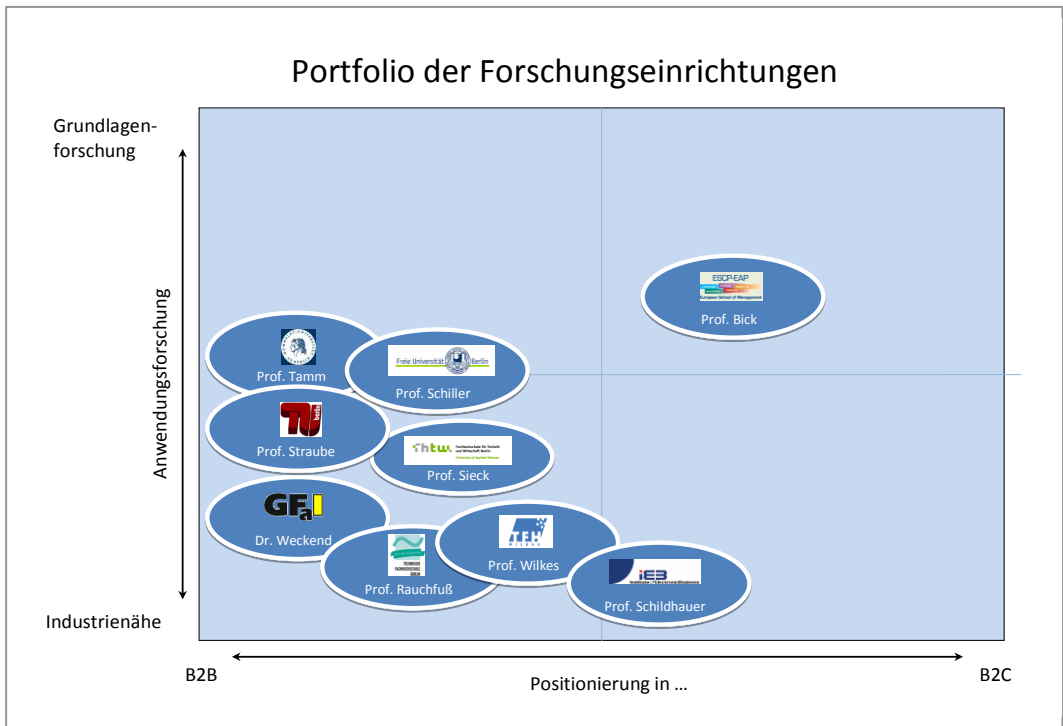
Portfolio der Forschungseinrichtungen

Grundlagenforschung

Anwendungsforschung

Industrienähe

ESCP-EAP
European School of Management
Prof. Bick

Prof. Tamm

Freie Universität Berlin
Prof. Schiller

TU berlin
Prof. Straube

htw Fachhochschule für Technik und Wirtschaft Berlin University of Applied Sciences
Prof. Sieck

GFaI
Dr. Weckend

TECHNISCHE FACHHOCHSCHULE BERLIN
Prof. Rauchfuß

TFH WILDAU
Prof. Wilkes

iEB Institute of Electronic Business
Prof. Schildhauer

B2B

Positionierung in ...

B2C